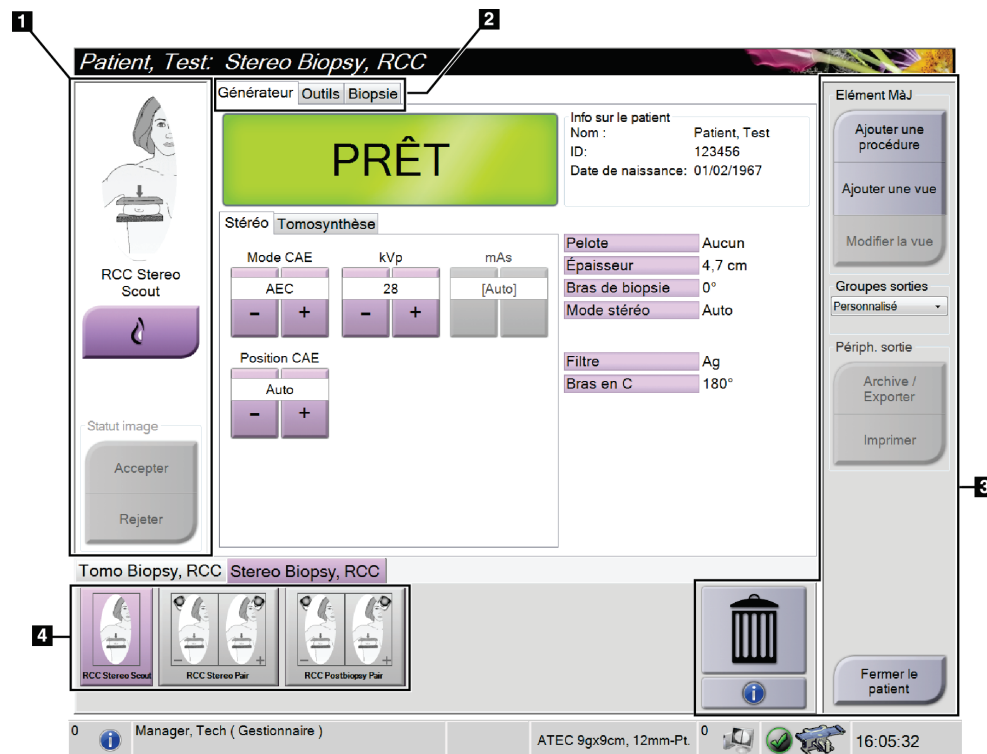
1
2
Patient, Test: Stereo Biopsy, RCC
Générateur Outils Biopsie
PRÊT
Info sur le patient
Nom : Patient, Test
ID: 123456
Date de naissance: 01/02/1967
Stéréo Tomosynthèse
Mode CAE
AEC
kVp
28
mAs
[Auto]
Position CAE
Auto

| Pelote | Aucun |
|---|---|
| Épaisseur | 4,7 cm |
| Bras de biopsie | 0° |
| Mode stéréo | Auto |

| Filtre | Ag |
|---|---|
| Bras en C | 180° |

RCC Stereo Scout
Statut image
Accepter
Rejeter
Elément MàJ
Ajouter une procédure
Ajouter une vue
Modifier la vue
Groupes sorties
Personnalisé
Périph. sortie
Archive / Exporter
Imprimer
3
Tomo Biopsy, RCC Stereo Biopsy, RCC
4
RCC Stereo Scout
RCC Stereo Pair
RCC Postbiopsy Pair
Fermer le patient
0 Manager, Tech ( Gestionnaire ) ATEC 9gx9cm, 12mm-Pt. 0 16:05:32